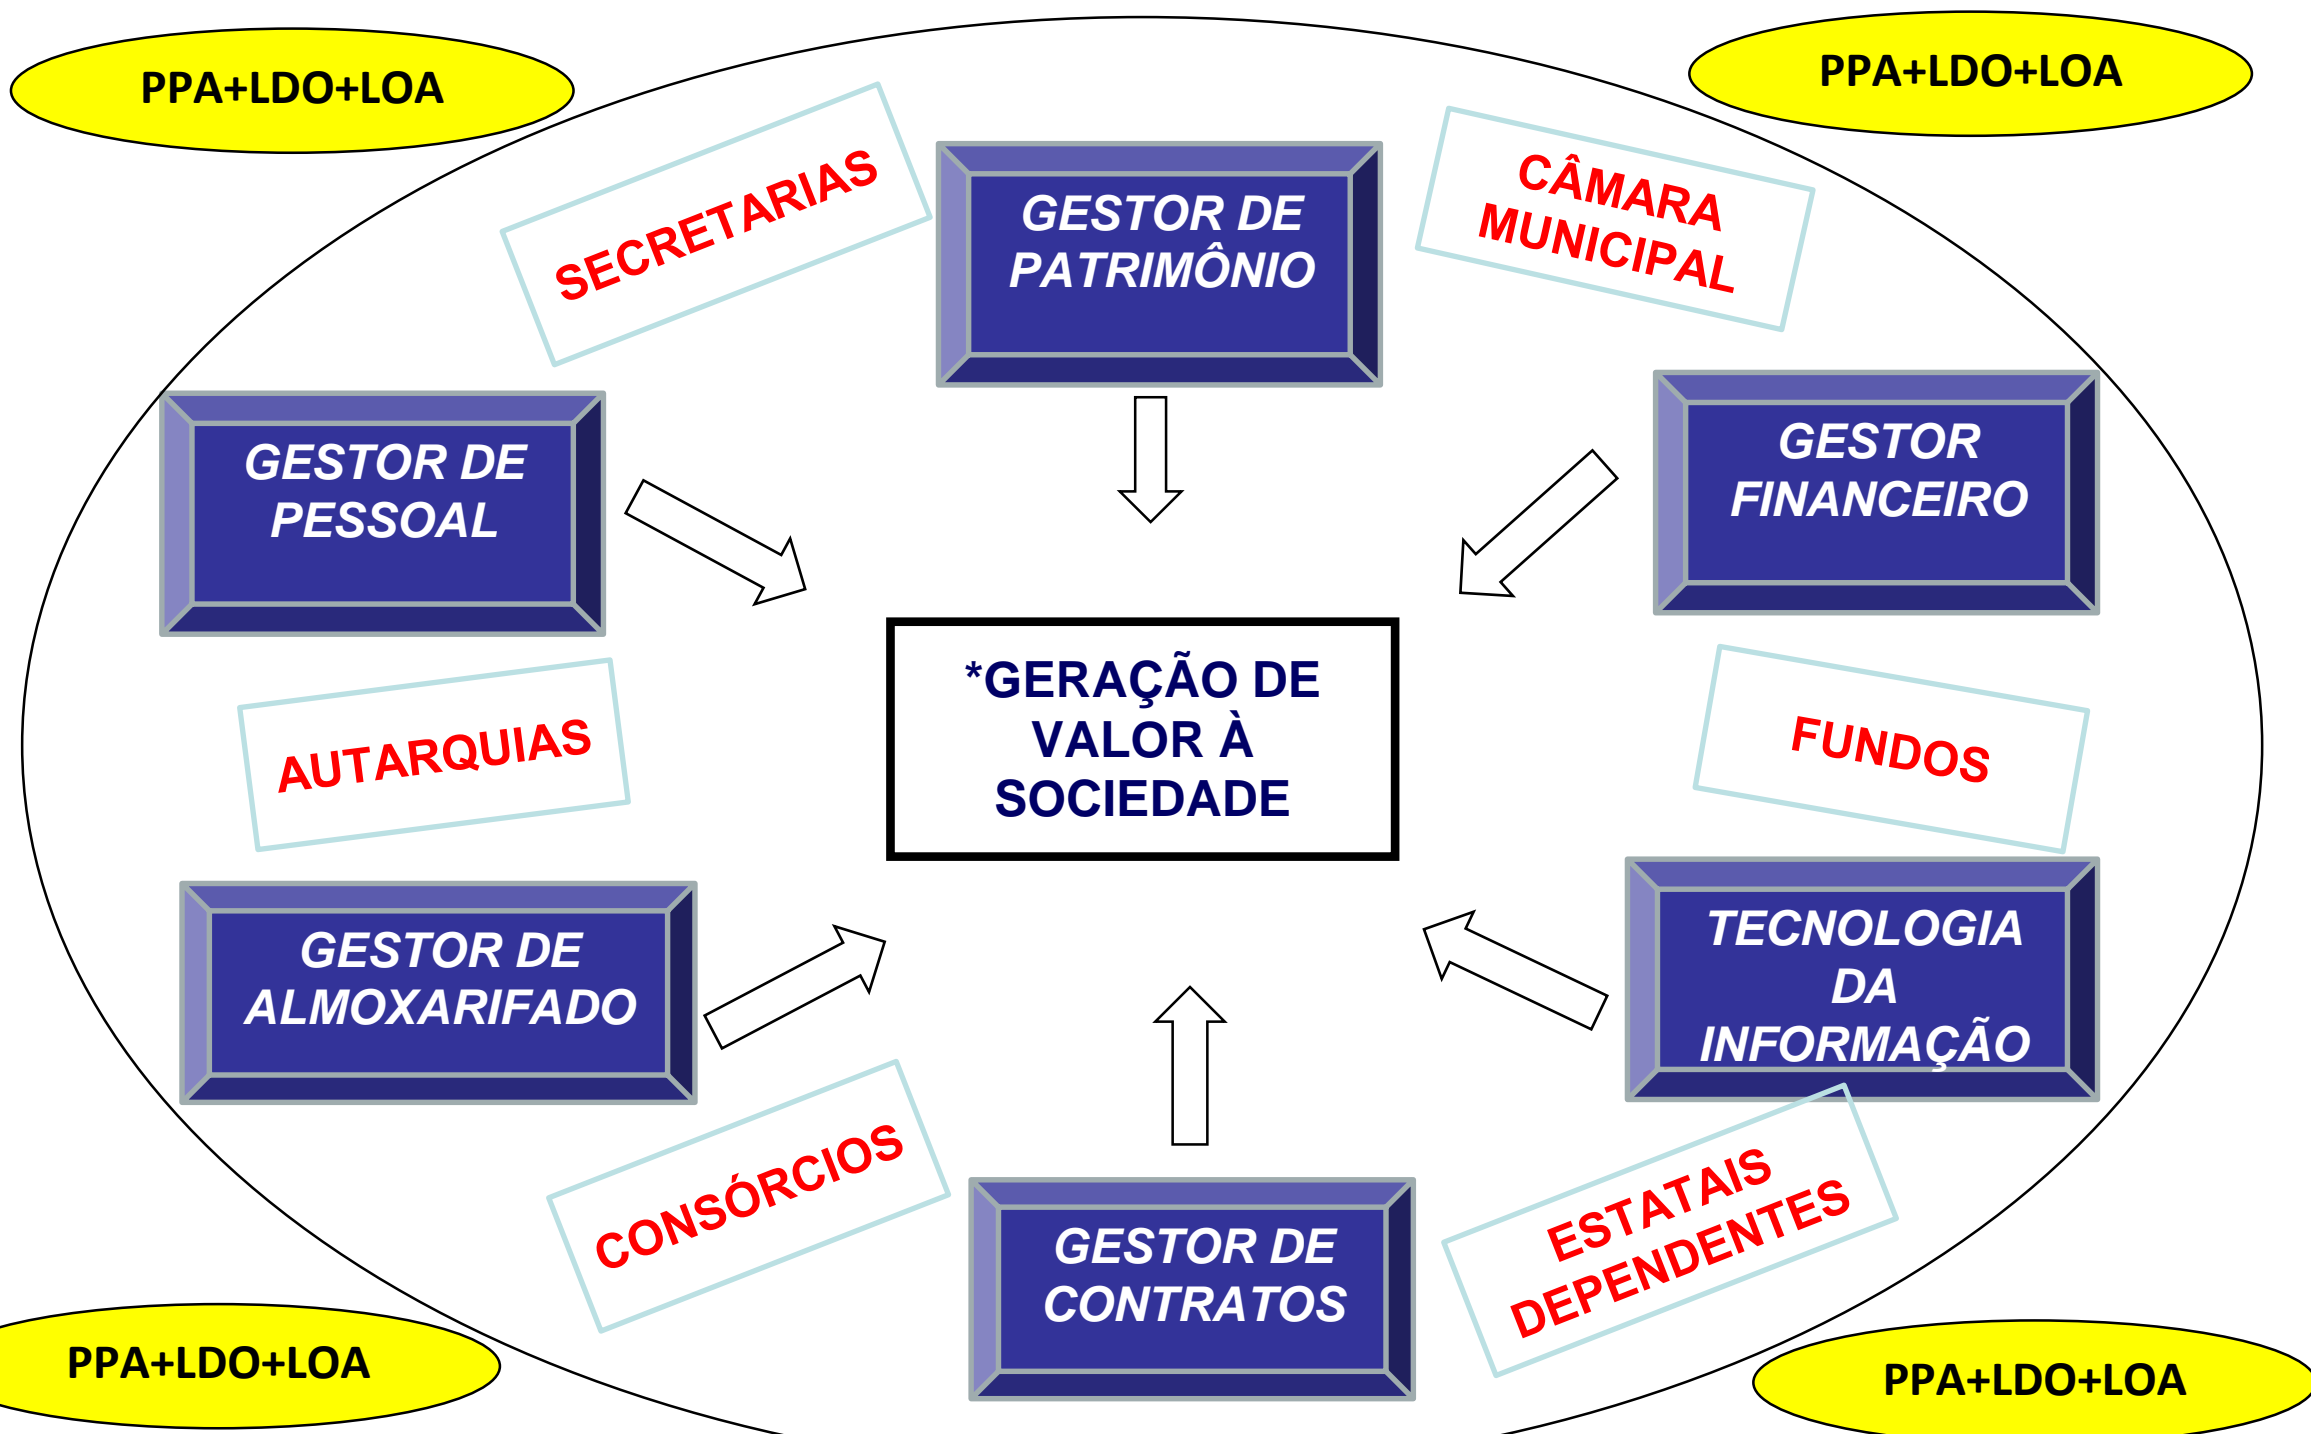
PPA+LDO+LOA

PPA+LDO+LOA

SECRETARIAS

GESTOR DE PATRIMÔNIO

CÂMARA MUNICIPAL

GESTOR DE PESSOAL

GESTOR FINANCEIRO

*GERAÇÃO DE VALOR À SOCIEDADE

AUTARQUIAS

FUNDOS

GESTOR DE ALMOXARIFADO

TECNOLOGIA DA INFORMAÇÃO

CONSÓRCIOS

GESTOR DE CONTRATOS

ESTATAIS DEPENDENTES

PPA+LDO+LOA

PPA+LDO+LOA